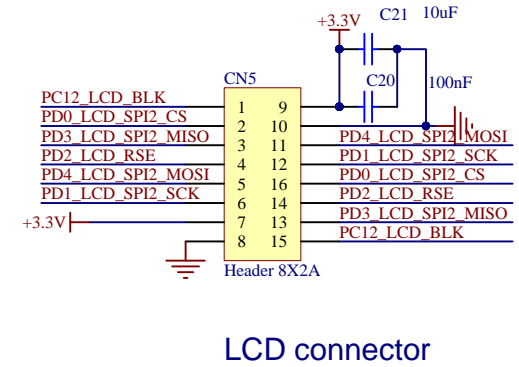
+3.3V
C21 10uF
C20
100nF
CN5
PC12_LCD_BLK
PD0_LCD_SPI2_CS
PD3_LCD_SPI2_MISO
PD2_LCD_RSE
PD4_LCD_SPI2_MOSI
PD1_LCD_SPI2_SCK
+3.3V
1
2
3
4
5
6
7
8
9
10
11
12
16
14
13
15
PD4_LCD_SPI2_MOSI
PD1_LCD_SPI2_SCK
PD0_LCD_SPI2_CS
PD2_LCD_RSE
PD3_LCD_SPI2_MISO
PC12_LCD_BLK
Header 8X2A

LCD connector